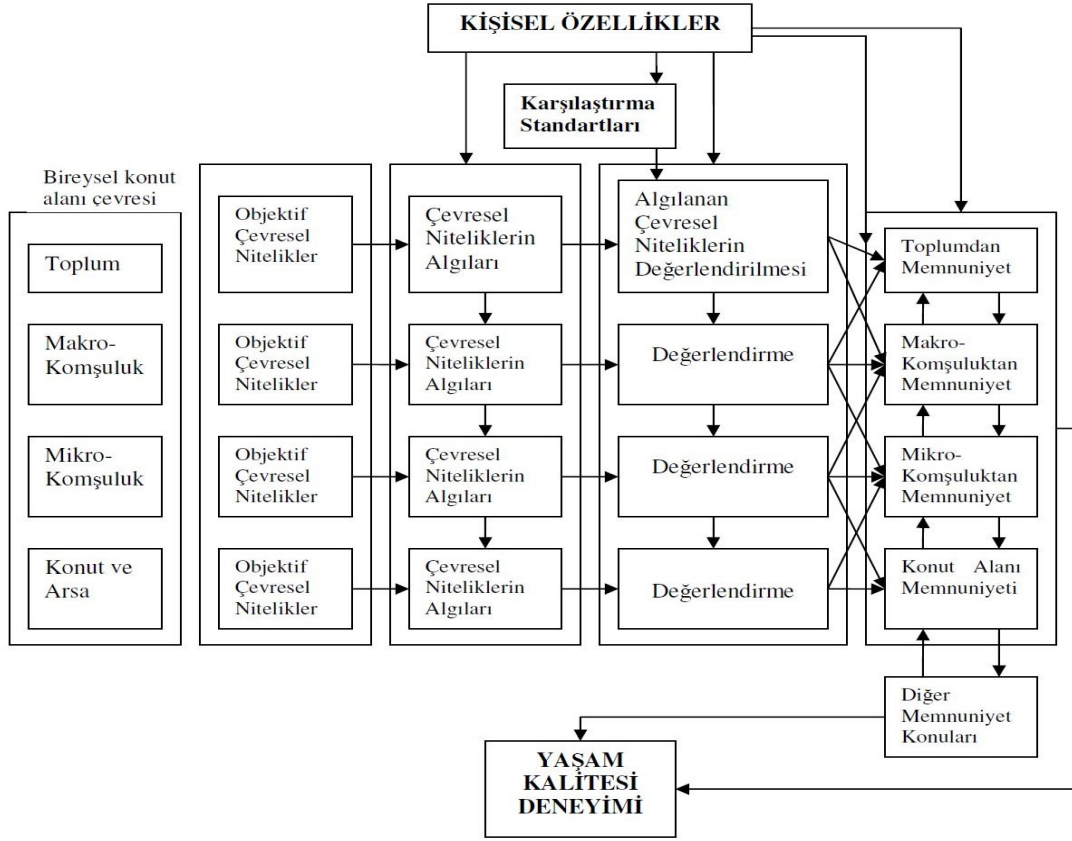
KİŞİSEL ÖZELLİKLER

Karşılaştırma Standartları

Bireysel konut alanı çevresi

Toplum

Makro-Komşuluk

Mikro-Komşuluk

Konut ve Arsa

Objektif Çevresel Nitelikler

Objektif Çevresel Nitelikler

Objektif Çevresel Nitelikler

Objektif Çevresel Nitelikler

Çevresel Niteliklerin Algıları

Çevresel Niteliklerin Algıları

Çevresel Niteliklerin Algıları

Çevresel Niteliklerin Algıları

Algılanan Çevresel Niteliklerin Değerlendirilmesi

Değerlendirme

Değerlendirme

Değerlendirme

Toplumdan Memnuniyet

Makro-Komşuluktan Memnuniyet

Mikro-Komşuluktan Memnuniyet

Konut Alanı Memnuniyeti

Diğer Memnuniyet Konuları

YAŞAM KALİTESİ DENEYİMİ